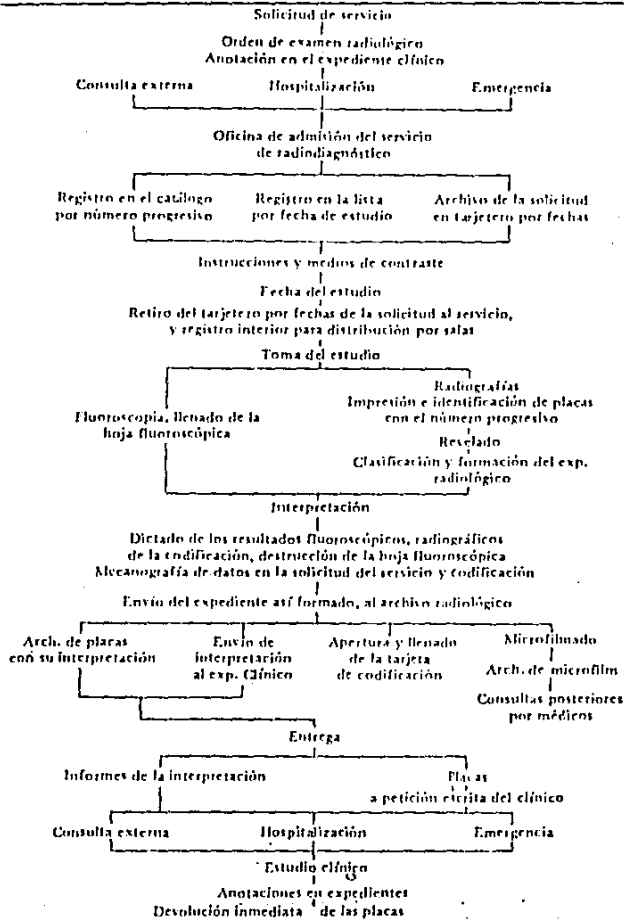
Solicitud de servicio

Orden de examen radiológico
Anotación en el expediente clínico

Consulta externa

Hospitalización

Emergencia

Oficina de admisión del servicio de radiodiagnóstico

Registro en el catálogo por número progresivo

Registro en la lista por fecha de estudio

Archivo de la solicitud en tarjetero por fechas

Instrucciones y medios de contraste

Fecha del estudio

Retiro del tarjetero por fechas de la solicitud al servicio, y registro interior para distribución por salas

Toma del estudio

Fluoroscopia, llenado de la hoja fluoroscópica

Radiografías
Impresión e identificación de placas con el número progresivo

Revelado

Clasificación y formación del exp. radiológico

Interpretación

Dictado de los resultados fluoroscópicos, radiográficos de la codificación, destrucción de la hoja fluoroscópica
Mecanografía de datos en la solicitud del servicio y codificación

Envío del expediente así formado, al archivo radiológico

Arch. de placas con su interpretación

Envío de interpretación al exp. Clínico

Apertura y llenado de la tarjeta de codificación

Microfilmado

Arch. de microfilm

Consultas posteriores por médicos

Entrega

Informes de la interpretación

Placas
a petición escrita del clínico

Consulta externa

Hospitalización

Emergencia

Estudio clínico

Anotaciones en expedientes
Devolución inmediata de las placas